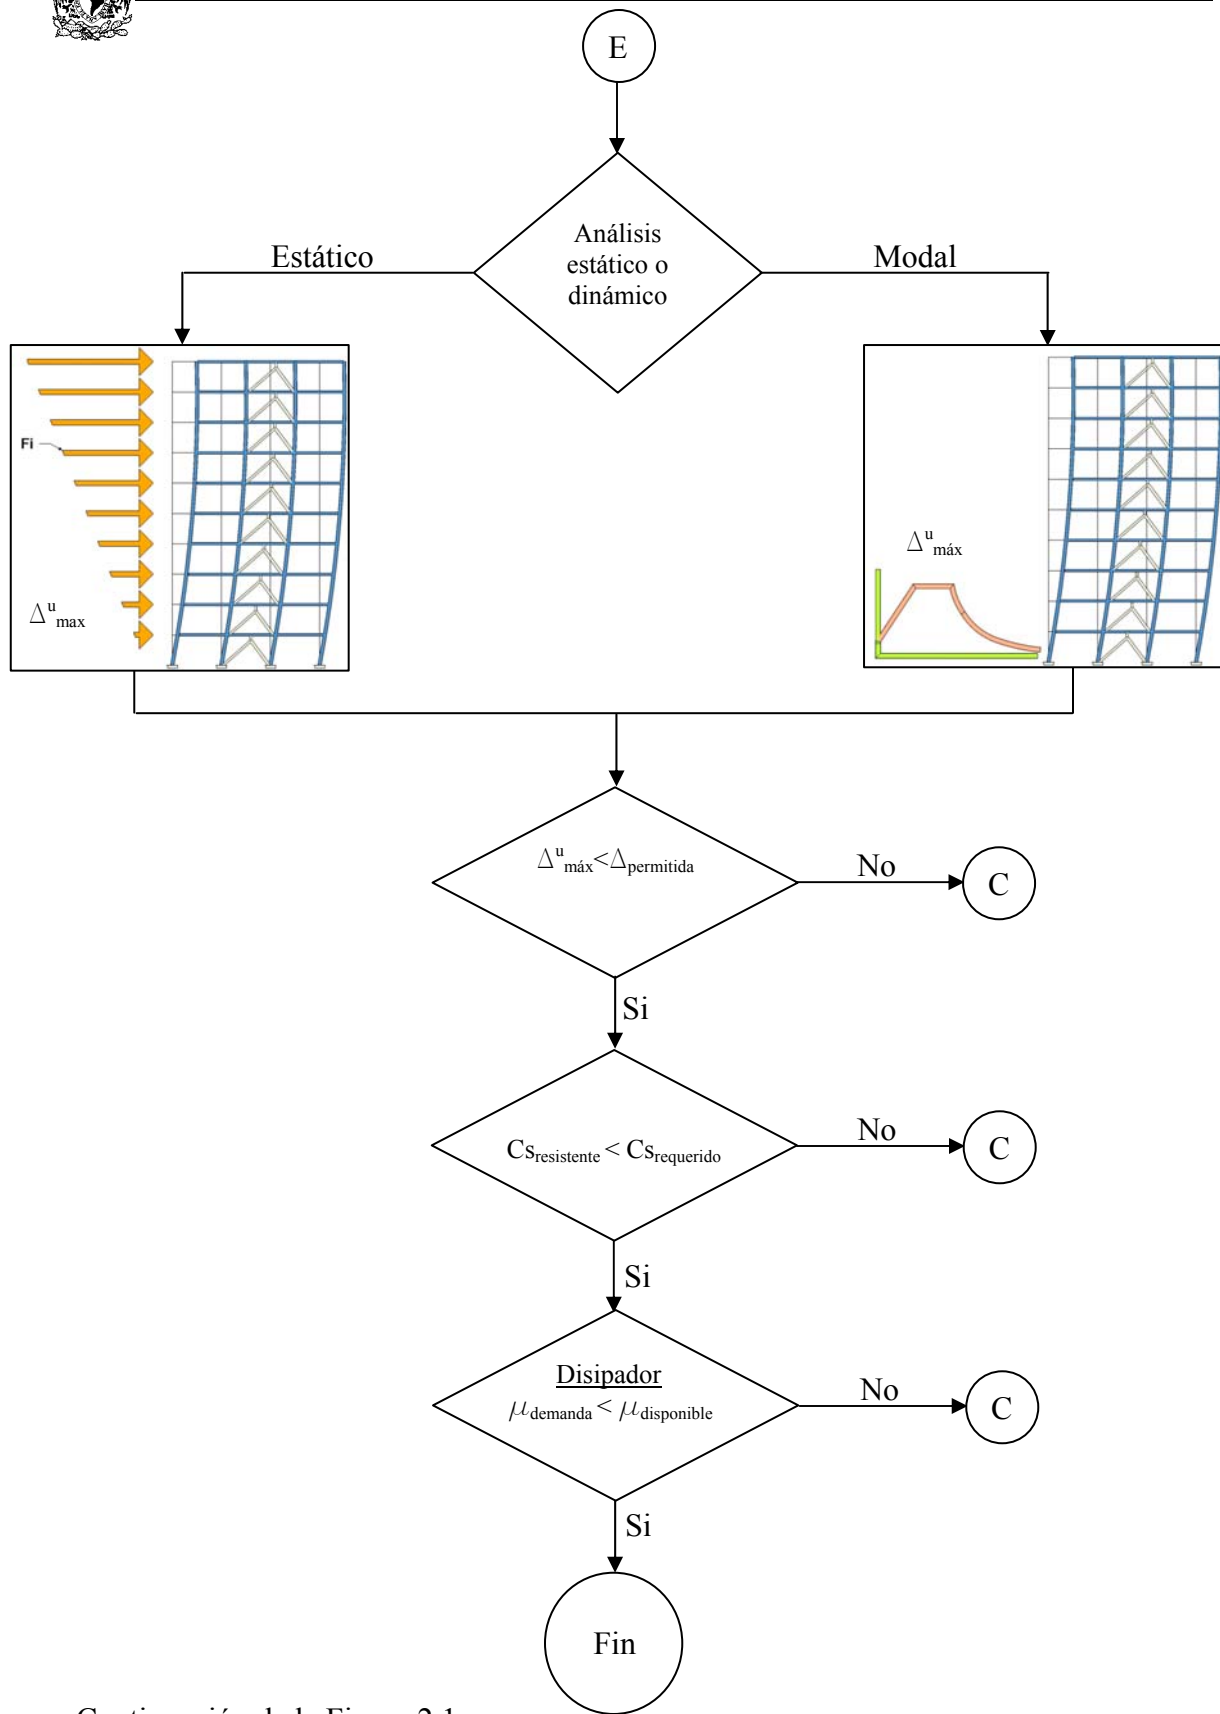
E

Análisis estático o dinámico

Estático

Modal

Fi

$\Delta^{u}_{max}$

$\Delta^{u}_{máx}$

$\Delta^{u}_{máx} < \Delta_{permitida}$

No

C

Si

$Cs_{resistente} < Cs_{requerido}$

No

C

Si

Disipador

$\mu_{demanda} < \mu_{disponible}$

No

C

Si

Fin

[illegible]